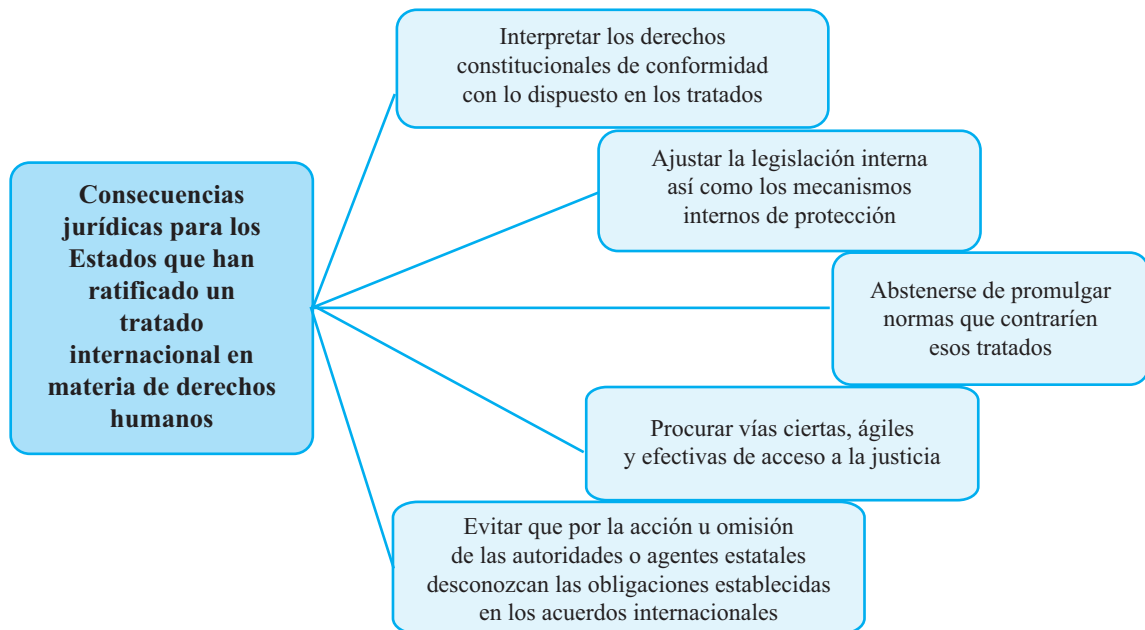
Consecuencias jurídicas para los Estados que han ratificado un tratado internacional en materia de derechos humanos

Interpretar los derechos constitucionales de conformidad con lo dispuesto en los tratados

Ajustar la legislación interna así como los mecanismos internos de protección

Abstenerse de promulgar normas que contraríen esos tratados

Procurar vías ciertas, ágiles y efectivas de acceso a la justicia

Evitar que por la acción u omisión de las autoridades o agentes estatales desconozcan las obligaciones establecidas en los acuerdos internacionales